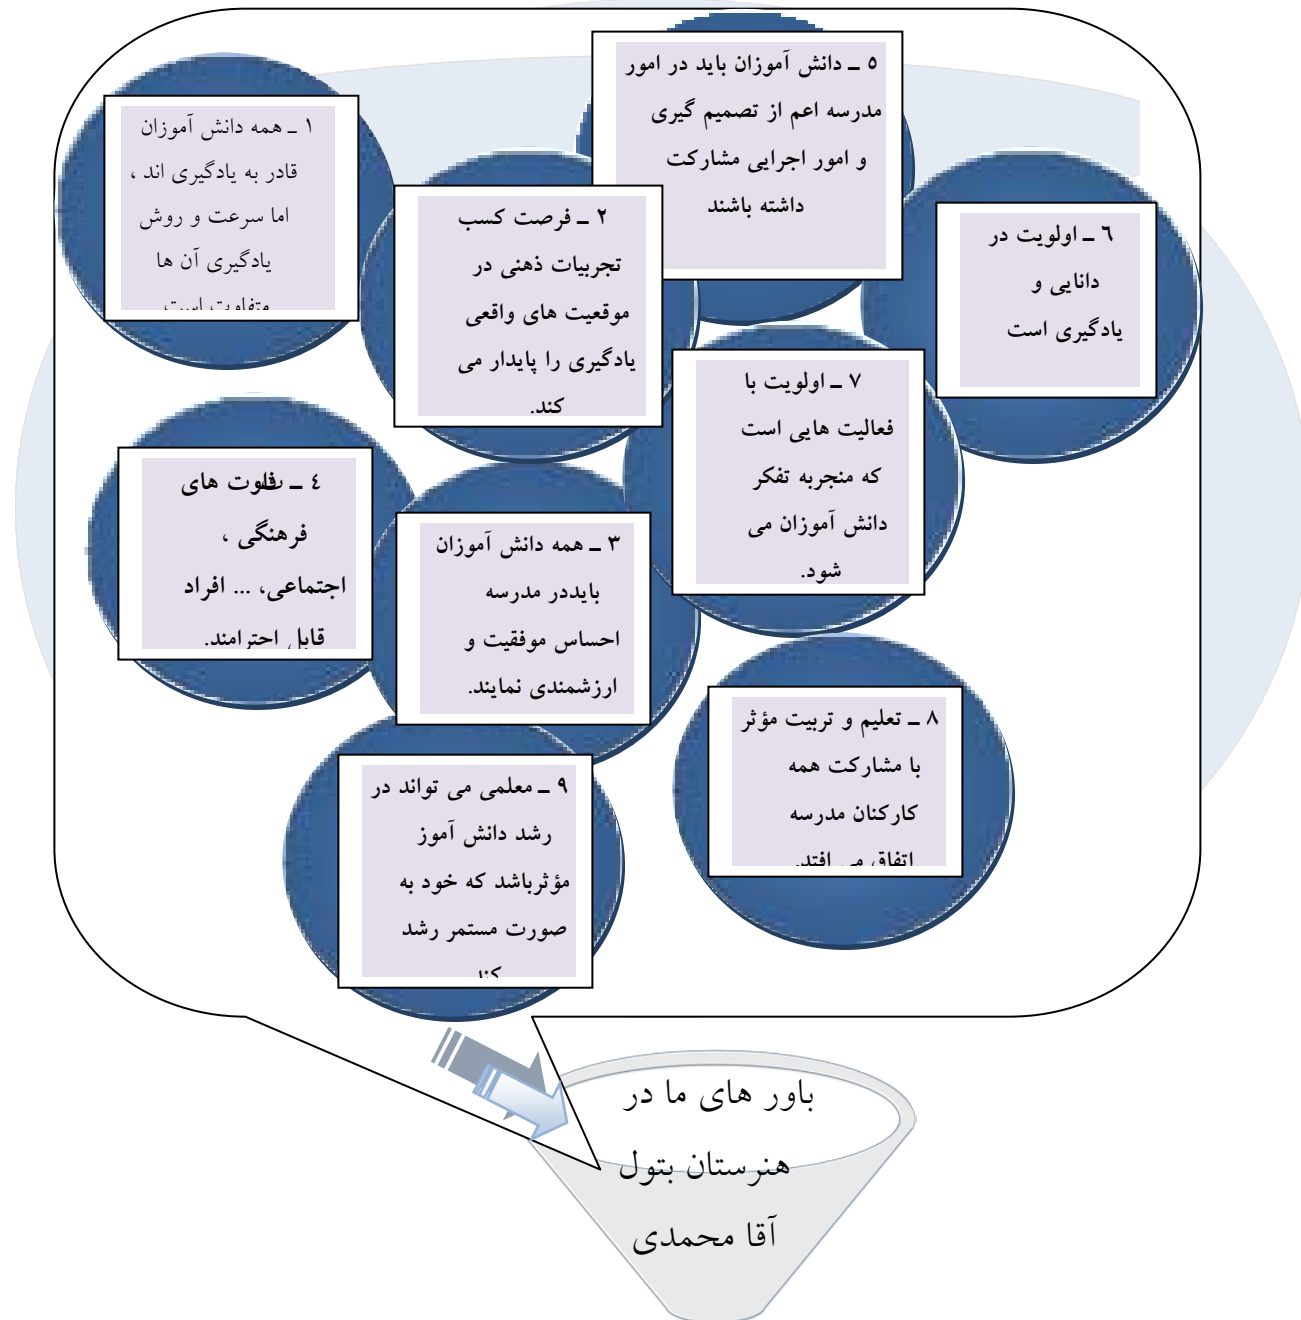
۵ ـ دانش آموزان باید در امور مدرسه اعم از تصمیم گیری و امور اجرایی مشارکت داشته باشند

۱ ـ همه دانش آموزان قادر به یادگیری اند ، اما سرعت و روش یادگیری آن ها متفاوت است

۲ ـ فرصت کسب تجربیات ذهنی در موقعیت های واقعی یادگیری را پایدار می کند.

۶ ـ اولویت در دانایی و یادگیری است

۷ ـ اولویت با فعالیت هایی است که منجربه تفکر دانش آموزان می شود.

۴ ـ تفاوت های فرهنگی ، اجتماعی، ... افراد قابل احترامند.

۳ ـ همه دانش آموزان بایددر مدرسه احساس موفقیت و ارزشمندی نمایند.

۸ ـ تعلیم و تربیت مؤثر با مشارکت همه کارکنان مدرسه اتفاق می افتد

۹ ـ معلمی می تواند در رشد دانش آموز مؤثرباشد که خود به صورت مستمر رشد کند

باور های ما در هنرستان بتول آقا محمدی